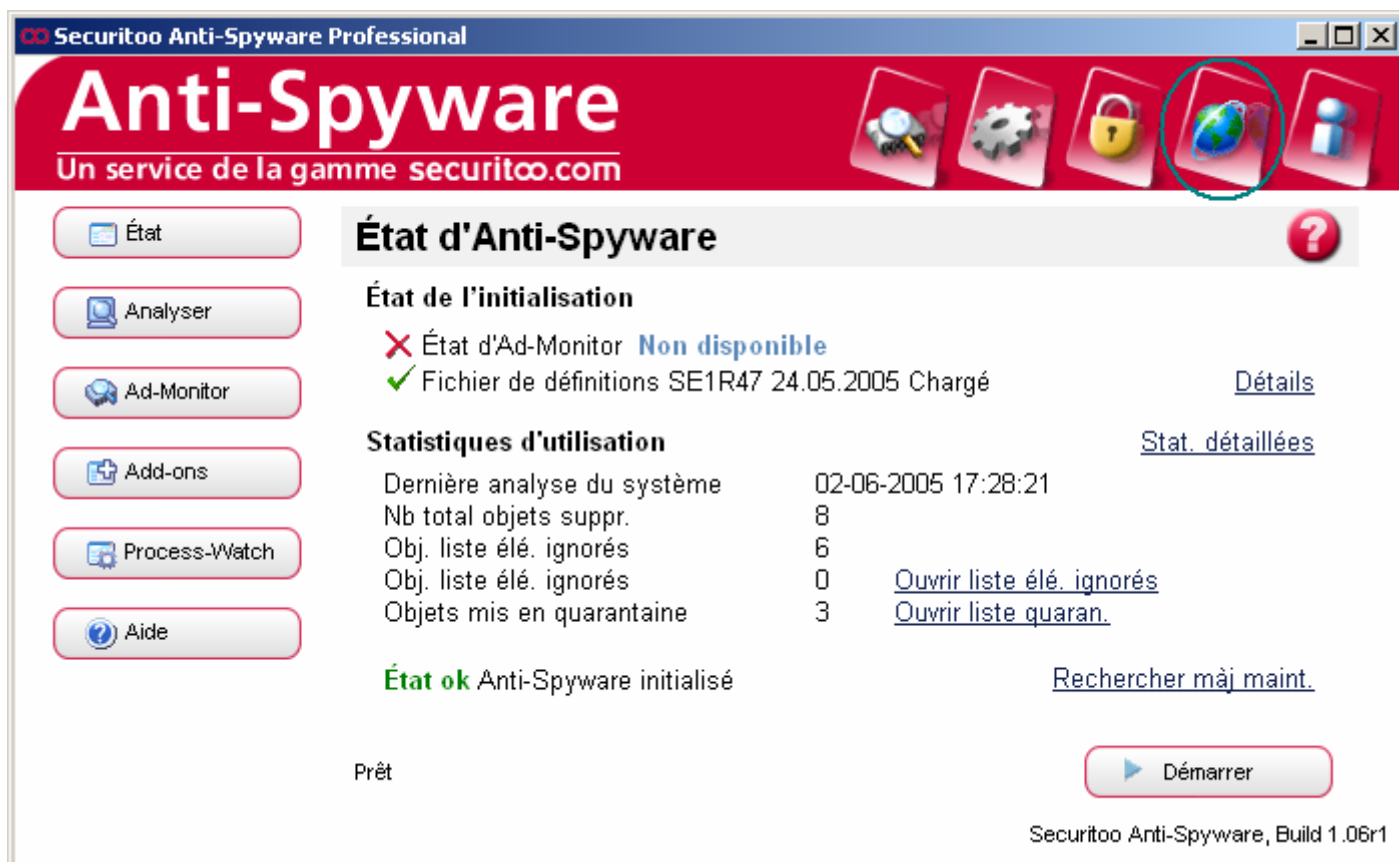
Securitoo Anti-Spyware Professional

Anti-Spyware
Un service de la gamme securitoo.com

État
Analyser
Ad-Monitor
Add-ons
Process-Watch
Aide

État d'Anti-Spyware

État de l'initialisation

État d'Ad-Monitor Non disponible
Fichier de définitions SE1R47 24.05.2005 Chargé Détails

Statistiques d'utilisation Stat. détaillées

| | | |
|---|---|---|
| Dernière analyse du système | 02-06-2005 17:28:21 | |
| Nb total objets suppr. | 8 | |
| Obj. liste élé. ignorés | 6 | |
| Obj. liste élé. ignorés | 0 | Ouvrir liste élé. ignorés |
| Objets mis en quarantaine | 3 | Ouvrir liste quaran. |

État ok Anti-Spyware initialisé Rechercher màj maint.

Prêt

Démarrer

Securitoo Anti-Spyware, Build 1.06r1